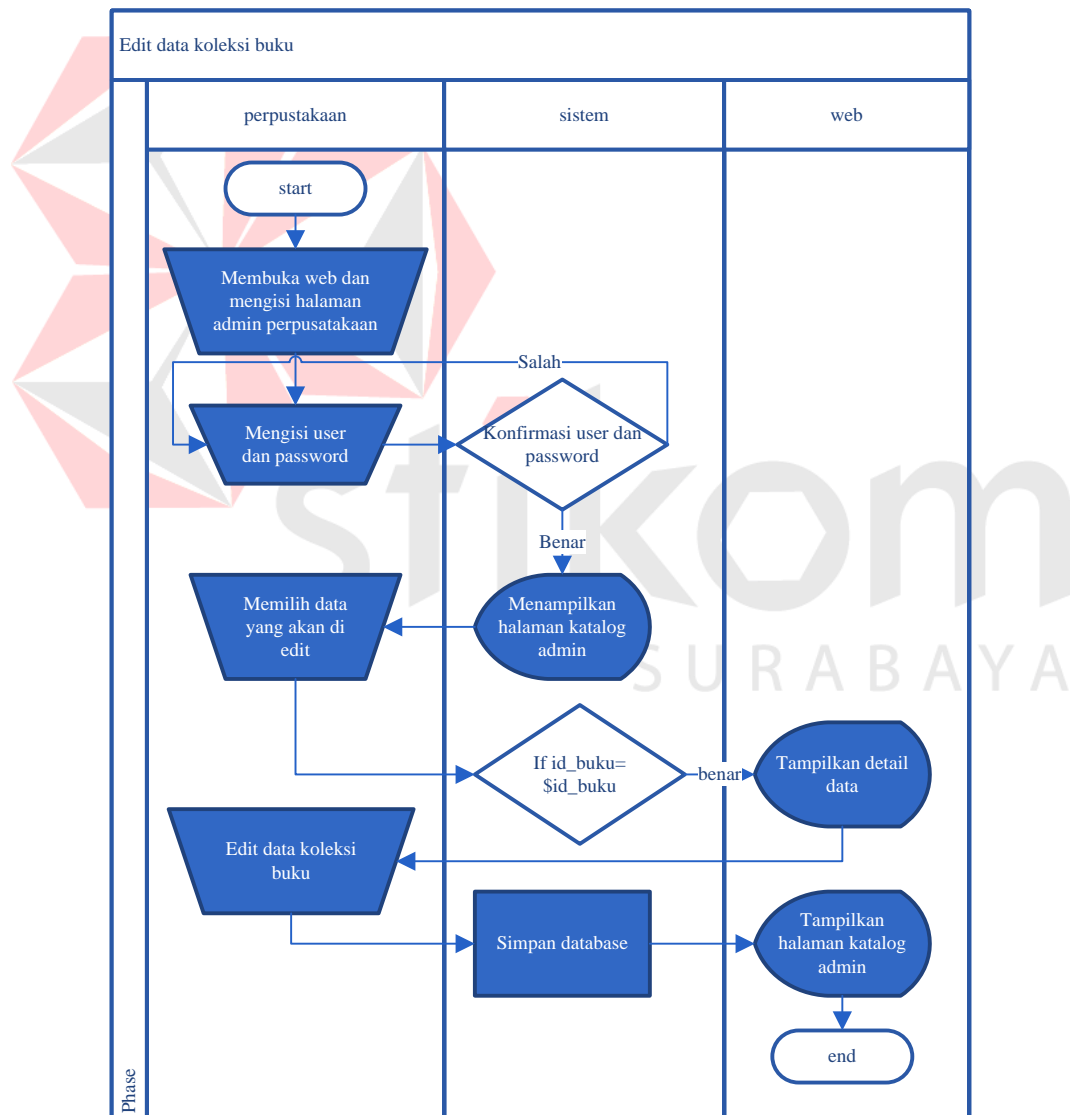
Edit data koleksi buku

perpustakaan

sistem

web

start

Membuka web dan mengisi halaman admin perpusatakaan

Salah

Mengisi user dan password

Konfirmasi user dan password

Benar

Memilih data yang akan di edit

Menampilkan halaman katalog admin

If id_buku= $id_buku

benar

Tampilkan detail data

Edit data koleksi buku

Simpan database

Tampilkan halaman katalog admin

end

Phase

stikom

SURABAYA